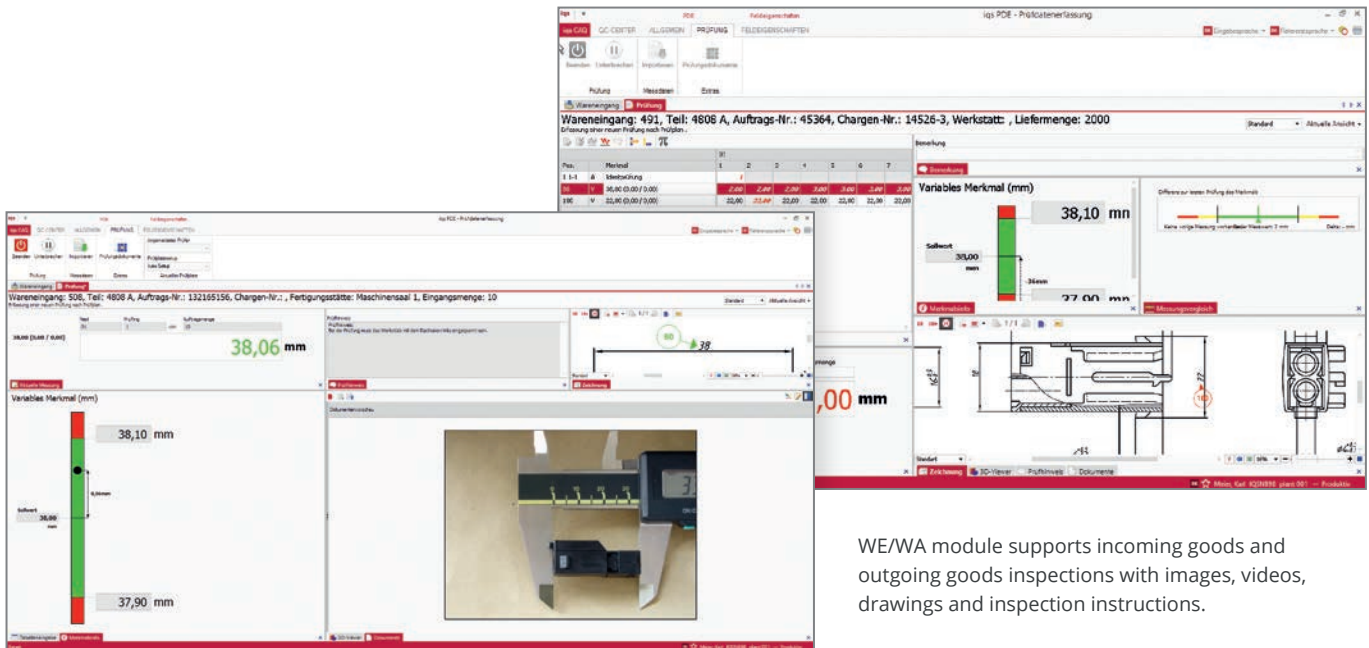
iqs PDE - Prüfdatenerfassung

iqs CAQ | QC-CENTER | ALLGEMEIN | PRÜFUNG | FELDEIGENSCHAFTEN

Beenden | Unterbrechen | Importieren | Prüfungsdokumente

Prüfung | Messdaten | Extras

Wareneingang | Prüfung

Wareneingang: 491, Teil: 4808 A, Auftrags-Nr.: 45364, Chargen-Nr.: 14526-3, Werkstatt: , Liefermenge: 2000

Standard | Aktuelle Ansicht

| Pos. | | Merkmal | 1 | 2 | 3 | 4 | 5 | 6 | 7 |
|---|---|---|---|---|---|---|---|---|---|
| 1 1-1 | A | Identprüfung | | | | | | | |
| 30 | V | 36,00 (0.00 / 0.00) | 2,00 | 2,00 | 2,00 | 3,00 | 3,00 | 2,00 | 3,00 |
| 190 | V | 22,00 (0,00 / 0,00) | 22,00 | 22,00 | 22,00 | 22,00 | 22,00 | 22,00 | 22,00 |

Bemerkung

Variables Merkmal (mm)

38,10 mm

Sollwert 38,00 mm

37,90 mm

Merkmalsinfo | Messungsvergleich

,00 mm

Standard

Zeichnung | 3D-Viewer | Prüfhinweis | Dokumente

iqs PDE - Prüfdatenerfassung

Wareneingang: 508, Teil: 4808 A, Auftrags-Nr.: 132165156, Chargen-Nr.: , Fertigungsstätte: Maschinensaal 1, Eingangsmenge: 10

Standard | Aktuelle Ansicht

38,00 (0,00 / 0,00)

38,06 mm

Aktuelle Messung | Prüfhinweis | Zeichnung

Variables Merkmal (mm)

38,10 mm

Sollwert 38,00 mm

37,90 mm

Dokumentenvorschau

3D-Viewer | Dokumente

WE/WA module supports incoming goods and outgoing goods inspections with images, videos, drawings and inspection instructions.